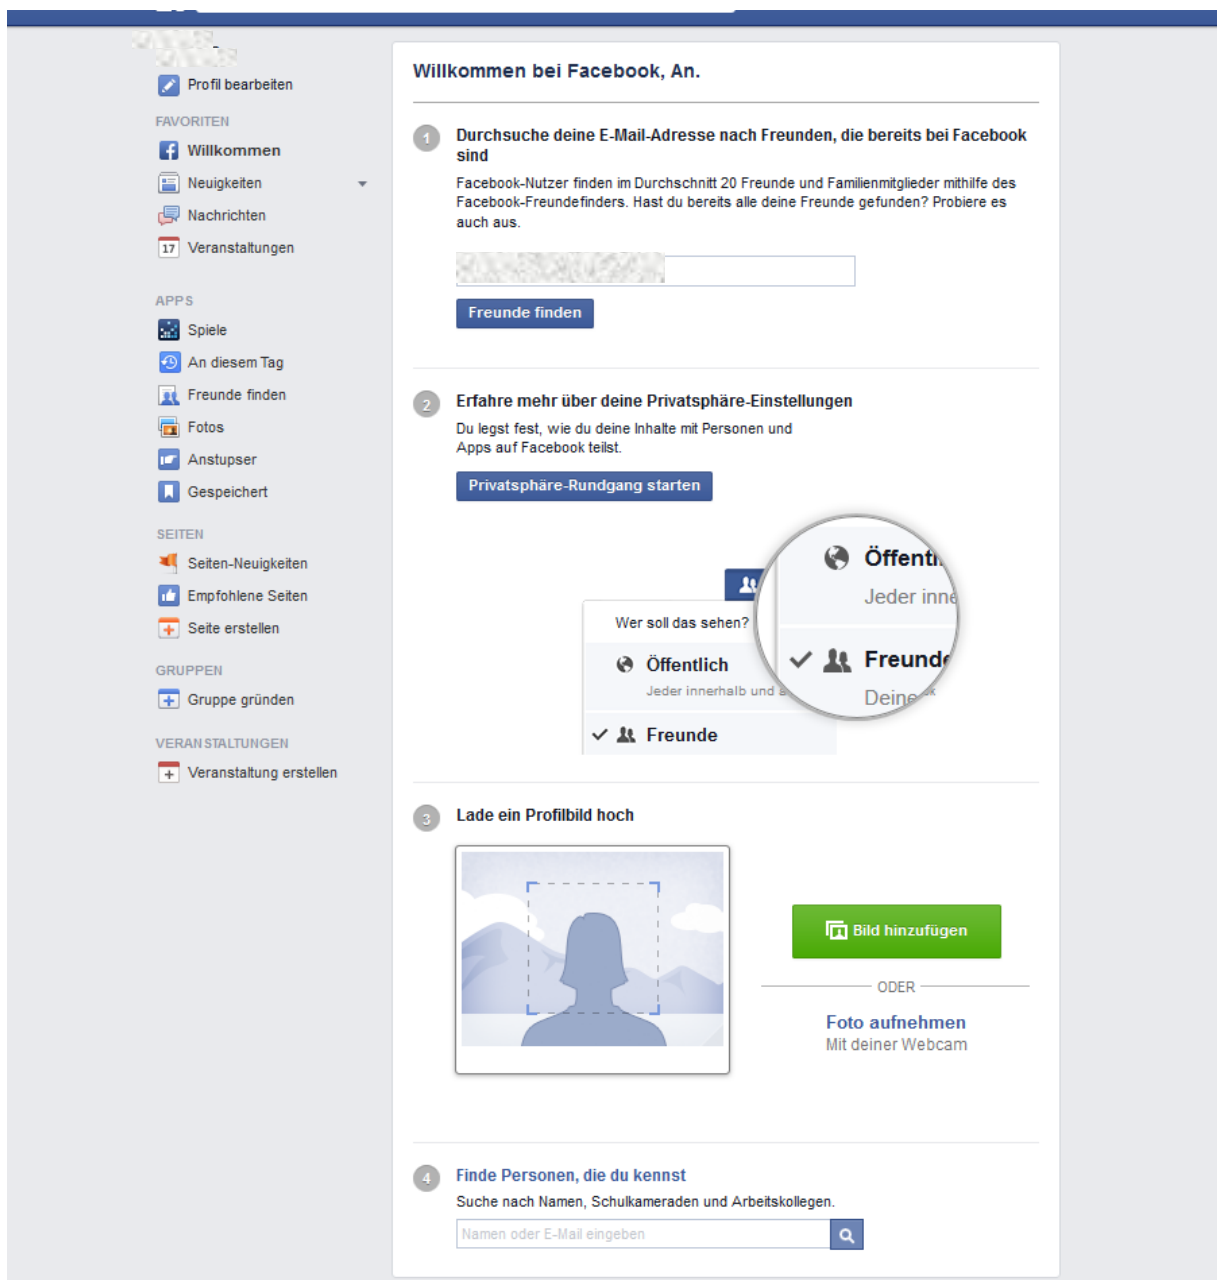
Profil bearbeiten

FAVORITEN
Willkommen
Neuigkeiten
Nachrichten
17 Veranstaltungen

APPS
Spiele
An diesem Tag
Freunde finden
Fotos
Anstupser
Gespeichert

SEITEN
Seiten-Neuigkeiten
Empfohlene Seiten
Seite erstellen

GRUPPEN
Gruppe gründen

VERANSTALTUNGEN
Veranstaltung erstellen

Willkommen bei Facebook, An.

1 Durchsuche deine E-Mail-Adresse nach Freunden, die bereits bei Facebook sind

Facebook-Nutzer finden im Durchschnitt 20 Freunde und Familienmitglieder mithilfe des Facebook-Freundefinders. Hast du bereits alle deine Freunde gefunden? Probiere es auch aus.

Freunde finden

2 Erfahre mehr über deine Privatsphäre-Einstellungen

Du legst fest, wie du deine Inhalte mit Personen und Apps auf Facebook teilst.

Privatsphäre-Rundgang starten

Wer soll das sehen?
Öffentlich
Jeder innerhalb und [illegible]
Freunde
Öffentl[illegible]
Jeder inne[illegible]
Freund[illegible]
Deine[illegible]

3 Lade ein Profilbild hoch

Bild hinzufügen
ODER
Foto aufnehmen
Mit deiner Webcam

4 Finde Personen, die du kennst

Suche nach Namen, Schulkameraden und Arbeitskollegen.

Namen oder E-Mail eingeben